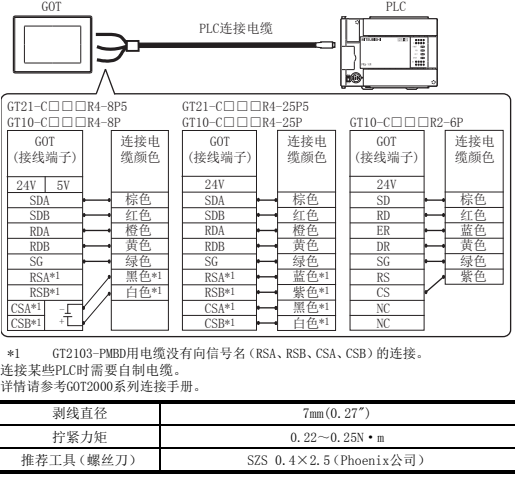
GOT

PLC

PLC连接电缆

GT21-C□□□R4-8P5
GT10-C□□□R4-8P

| GOT (接线端子) | 连接电缆颜色 |
|---|---|
| 24V 5V | |
| SDA | 棕色 |
| SDB | 红色 |
| RDA | 橙色 |
| RDB | 黄色 |
| SG | 绿色 |
| RSA*1 | 黑色*1 |
| RSB*1 | 白色*1 |
| CSA*1 | |
| CSB*1 | |

GT21-C□□□R4-25P5
GT10-C□□□R4-25P

| GOT (接线端子) | 连接电缆颜色 |
|---|---|
| 24V | |
| SDA | 棕色 |
| SDB | 红色 |
| RDA | 橙色 |
| RDB | 黄色 |
| SG | 绿色 |
| RSA*1 | 蓝色*1 |
| RSB*1 | 紫色*1 |
| CSA*1 | 黑色*1 |
| CSB*1 | 白色*1 |

GT10-C□□□R2-6P

| GOT (接线端子) | 连接电缆颜色 |
|---|---|
| 24V | |
| SD | 棕色 |
| RD | 红色 |
| ER | 蓝色 |
| DR | 黄色 |
| SG | 绿色 |
| RS | 紫色 |
| CS | |
| NC | |
| NC | |

*1 GT2103-PMBD用电缆没有向信号名(RSA、RSB、CSA、CSB)的连接。
连接某些PLC时需要自制电缆。
详情请参考GOT2000系列连接手册。

| 剥线直径 | 7mm(0.27") |
|---|---|
| 拧紧力矩 | 0.22～0.25N・m |
| 推荐工具(螺丝刀) | SZS 0.4×2.5(Phoenix公司) |